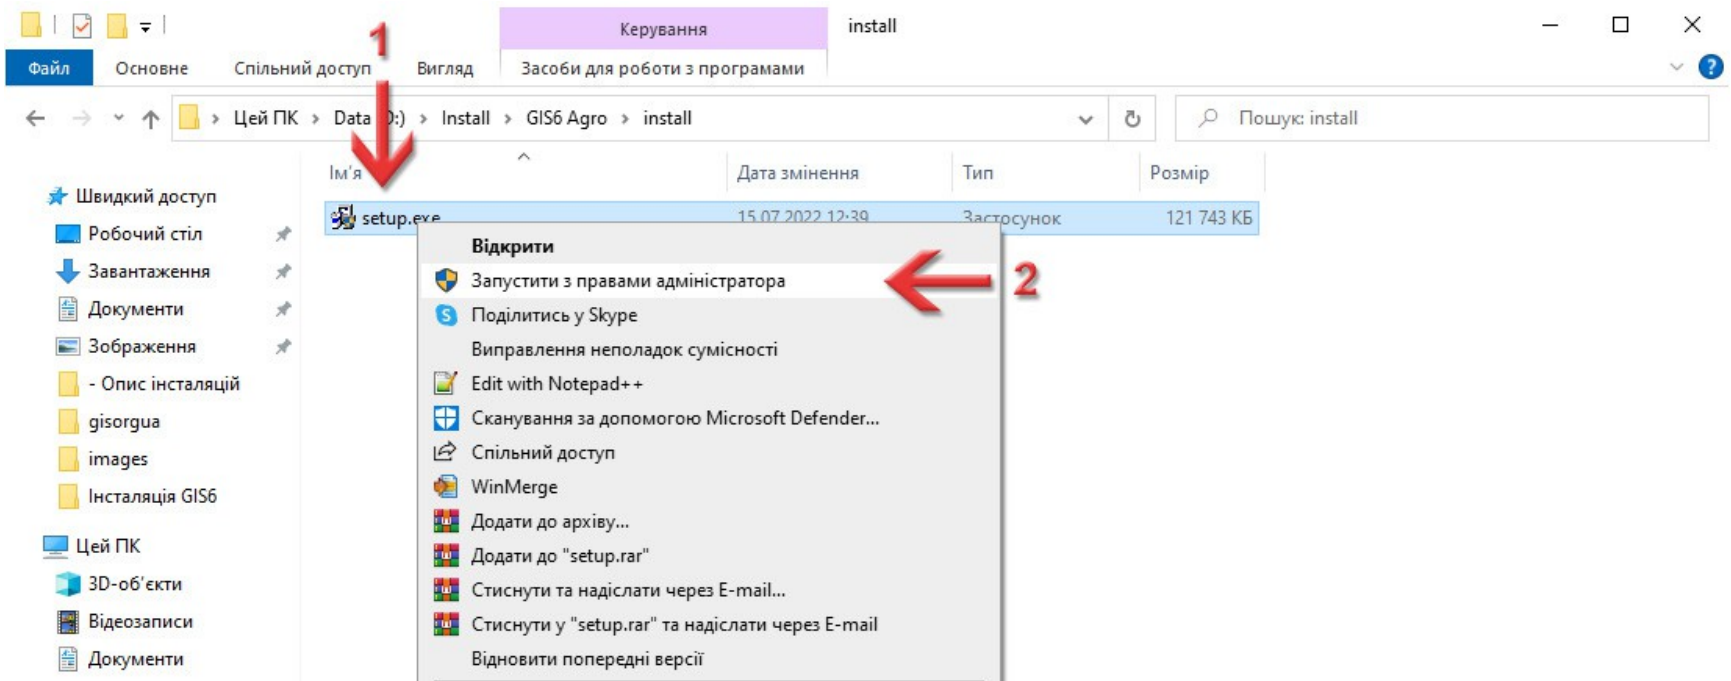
Керування install

Файл Основне Спільний доступ Вигляд Засоби для роботи з програмами

1

Цей ПК > Data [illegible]:) > Install > GIS6 Agro > install

Пошук: install

Ім'я Дата змінення Тип Розмір

setup.exe 15.07.2022 12:39 Застосунок 121 743 КБ

Швидкий доступ
Робочий стіл
Завантаження
Документи
Зображення
- Опис інсталяцій
gisorgua
images
Інсталяція GIS6
Цей ПК
3D-об'єкти
Відеозаписи
Документи

Відкрити
Запустити з правами адміністратора
2
Поділитись у Skype
Виправлення неполадок сумісності
Edit with Notepad++
Сканування за допомогою Microsoft Defender...
Спільний доступ
WinMerge
Додати до архіву...
Додати до "setup.rar"
Стиснути та надіслати через E-mail...
Стиснути у "setup.rar" та надіслати через E-mail
Відновити попередні версії